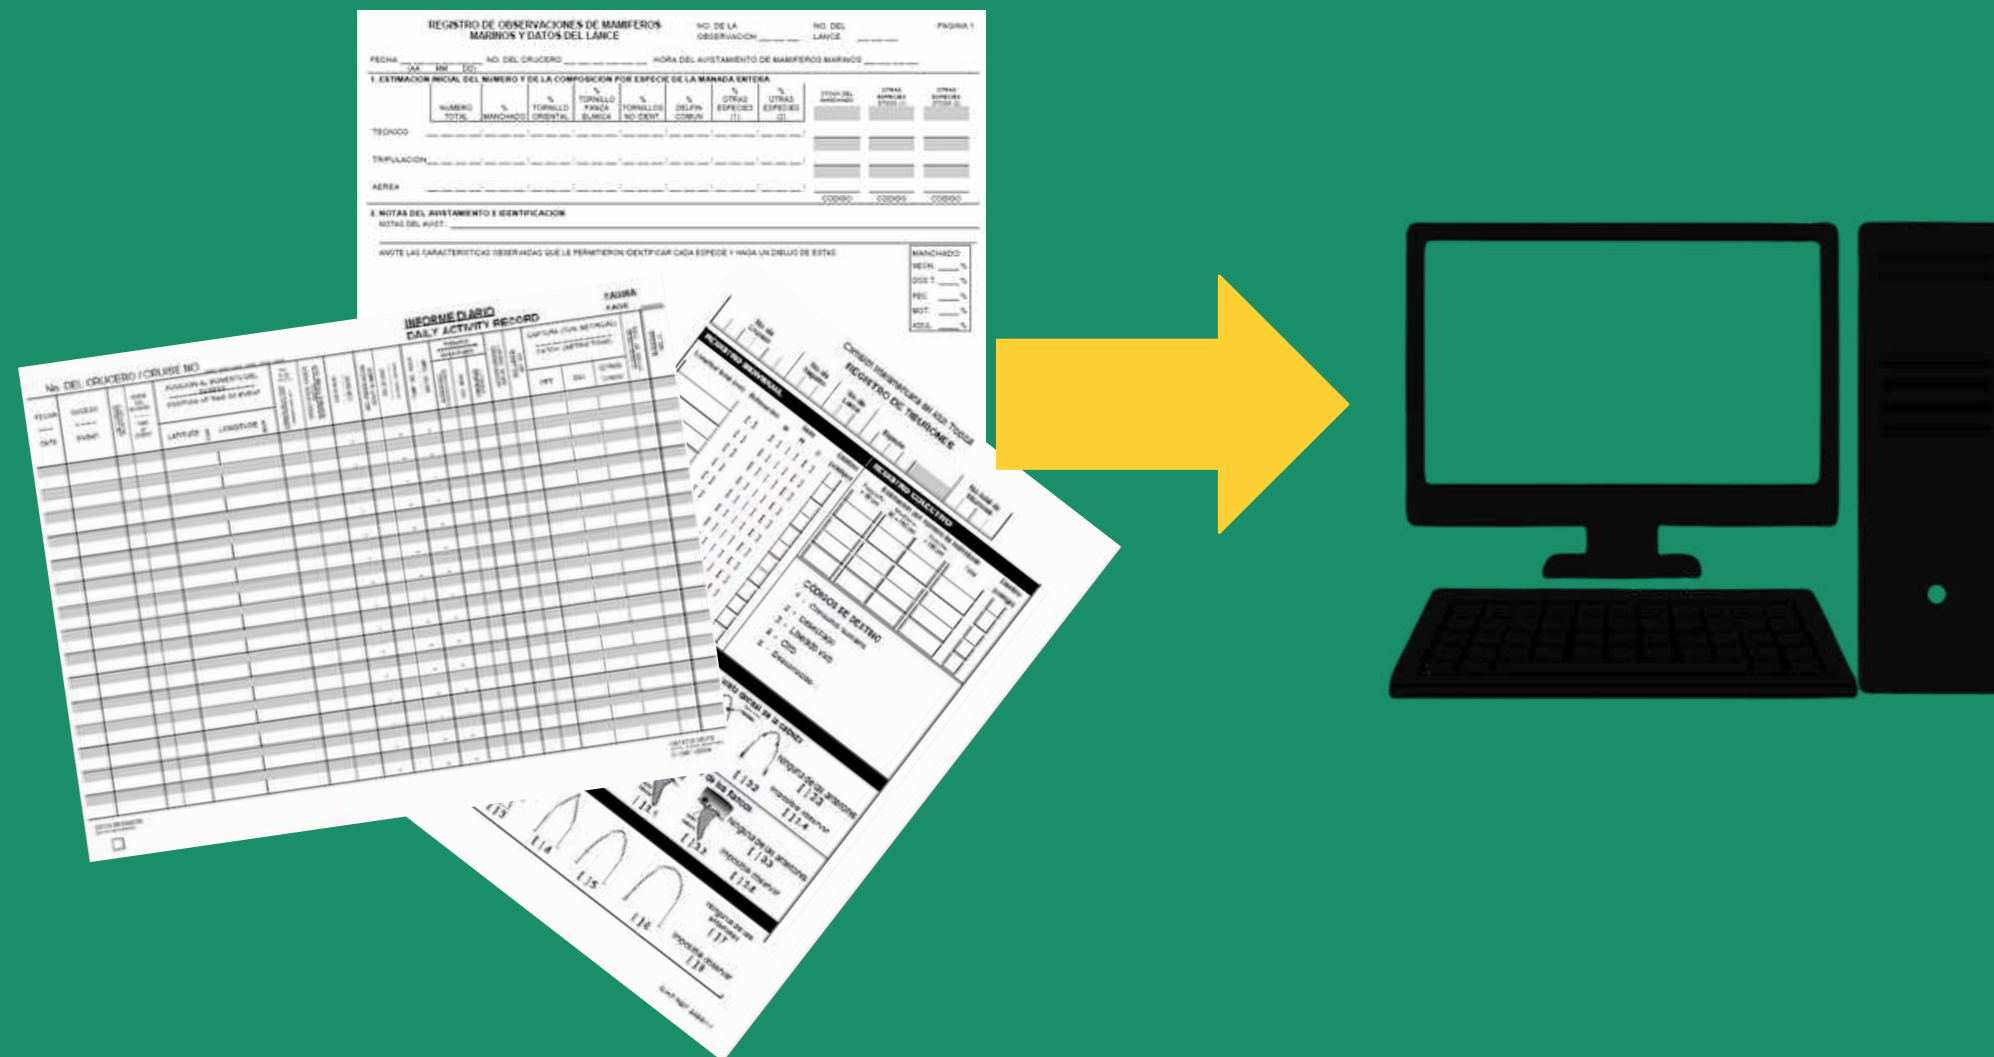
REGISTRO DE OBSERVACIONES DE MAMIFEROS MARINOS Y DATOS DEL LANCE

NO. DE LA OBSERVACION

NO. DEL LANCE

PAGINA 1

FECHA (AA MM DD)

NO. DEL CRUCERO

HORA DEL AVISTAMIENTO DE MAMIFEROS MARINOS

1. ESTIMACION INICIAL DEL NUMERO Y DE LA COMPOSICION POR ESPECIE DE LA MANADA ENTERA

| | NUMERO TOTAL | % MANCHADO | % TORNILLO ORIENTAL | % TORNILLO PANZA BLANCA | % TORNILLOS NO IDENT. | % DELFIN COMUN | % OTRAS ESPECIES (1) | % OTRAS ESPECIES (2) |
|---|---|---|---|---|---|---|---|---|
| TECNICO | | | | | | | | |
| TRIPULACION | | | | | | | | |
| AEREA | | | | | | | | |

CODIGO CODIGO CODIGO

2. NOTAS DEL AVISTAMIENTO E IDENTIFICACION

NOTAS DEL AVIST.

ANOTE LAS CARACTERISTICAS OBSERVADAS QUE LE PERMITIERON IDENTIFICAR CADA ESPECIE Y HAGA UN DIBUJO DE ESTAS

MANCHADO:
NEON %
COS T. %
FEC %
MOT %
AZUL %

INFORME DIARIO
DAILY ACTIVITY RECORD

PAGINA
PAGE

No. DEL CRUCERO / CRUISE NO.

FECHA DATE

SUCESO EVENT

POSICION AL MOMENTO DEL SUCESO
POSITION AT TIME OF EVENT

LATITUD

LONGITUD

CAPTURA (TON METRICAS)
CATCH (METRIC TONS)

YFT SKJ OTROS

REGISTRO INDIVIDUAL

REGISTRO DE TIBURONES

REGISTRO COLECTIVO

CÓDIGOS DE DESTINO
1 - Consumo humano
2 - Descartado
3 - Liberado vivo
4 - Otro
5 - Desconocido

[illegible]